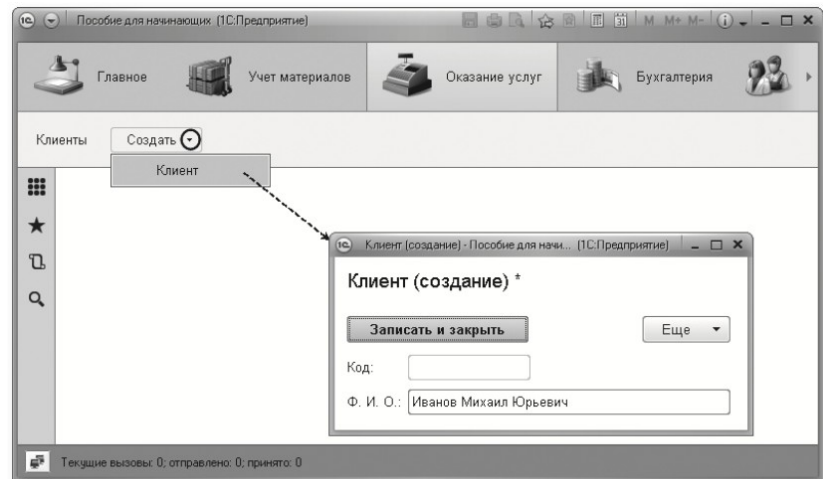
Пособие для начинающих (1С:Предприятие)

M M+ M-

Главное

Учет материалов

Оказание услуг

Бухгалтерия

Клиенты

Создать

Клиент

Клиент (создание) - Пособие для начи... (1С:Предприятие)

Клиент (создание) *

Записать и закрыть

Еще

Код:

Ф. И. О.: Иванов Михаил Юрьевич

Текущие вызовы: 0; отправлено: 0; принято: 0